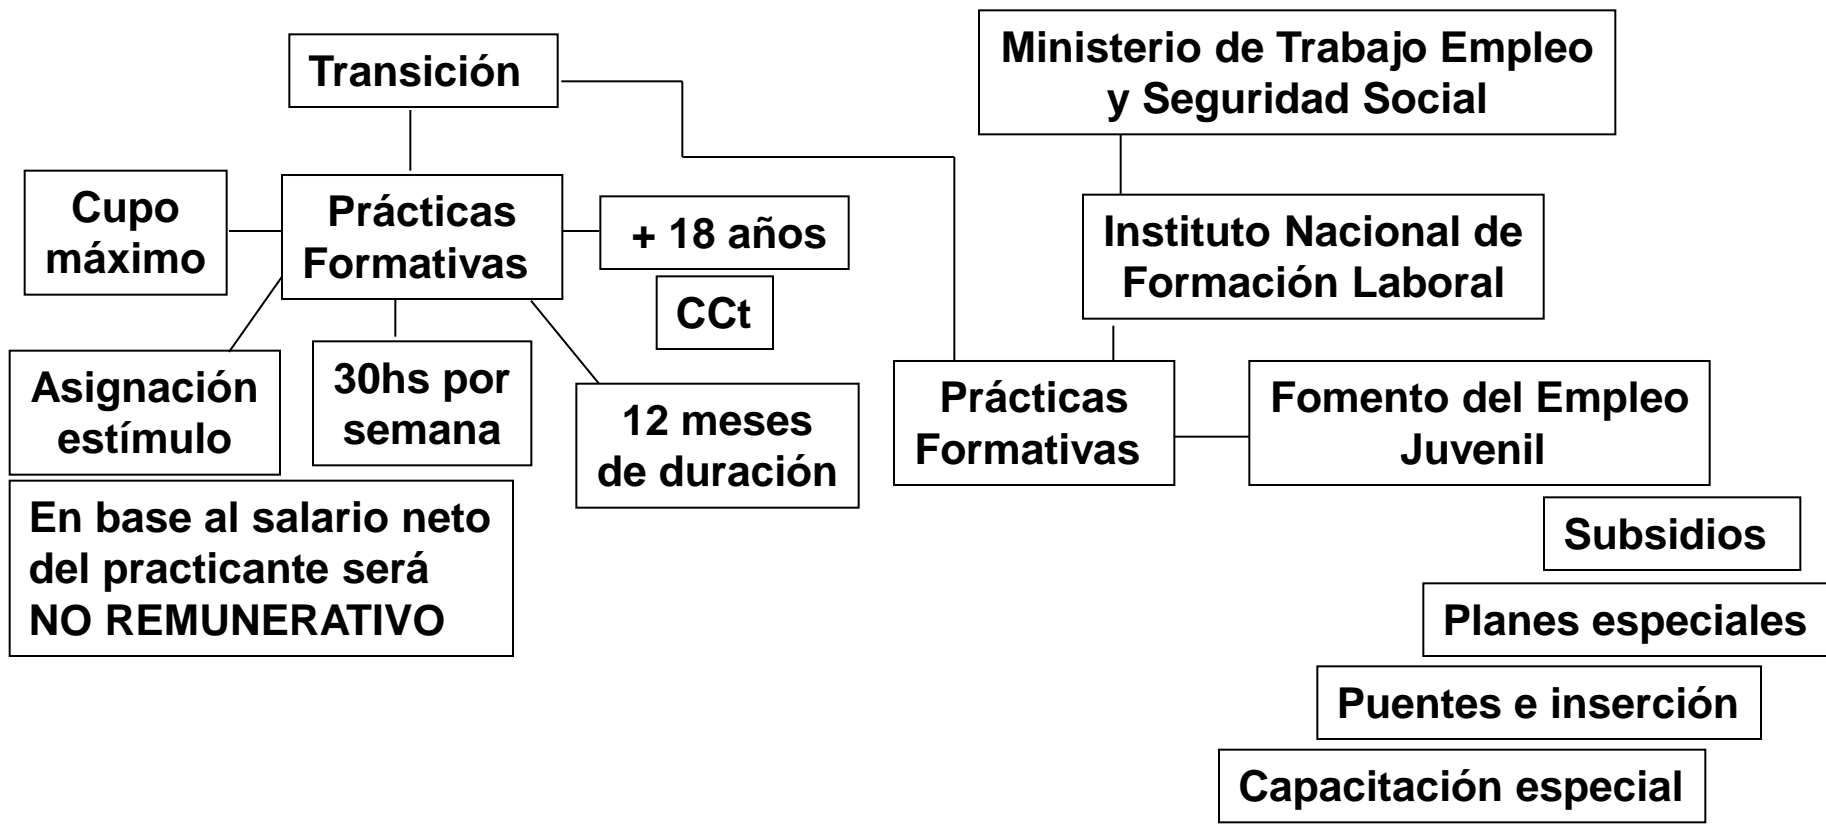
Transición

Ministerio de Trabajo Empleo y Seguridad Social

Cupo máximo

Prácticas Formativas

+ 18 años

CCt

Instituto Nacional de Formación Laboral

Asignación estímulo

30hs por semana

12 meses de duración

Prácticas Formativas

Fomento del Empleo Juvenil

En base al salario neto del practicante será NO REMUNERATIVO

Subsidios

Planes especiales

Puentes e inserción

Capacitación especial